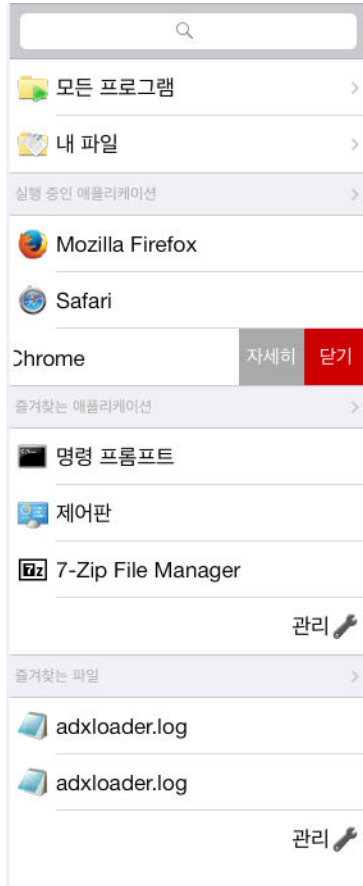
모든 프로그램

내 파일

실행 중인 애플리케이션

Mozilla Firefox

Safari

Chrome

자세히

닫기

즐겨찾는 애플리케이션

명령 프롬프트

제어판

7-Zip File Manager

관리

즐겨찾는 파일

adxloader.log

adxloader.log

관리